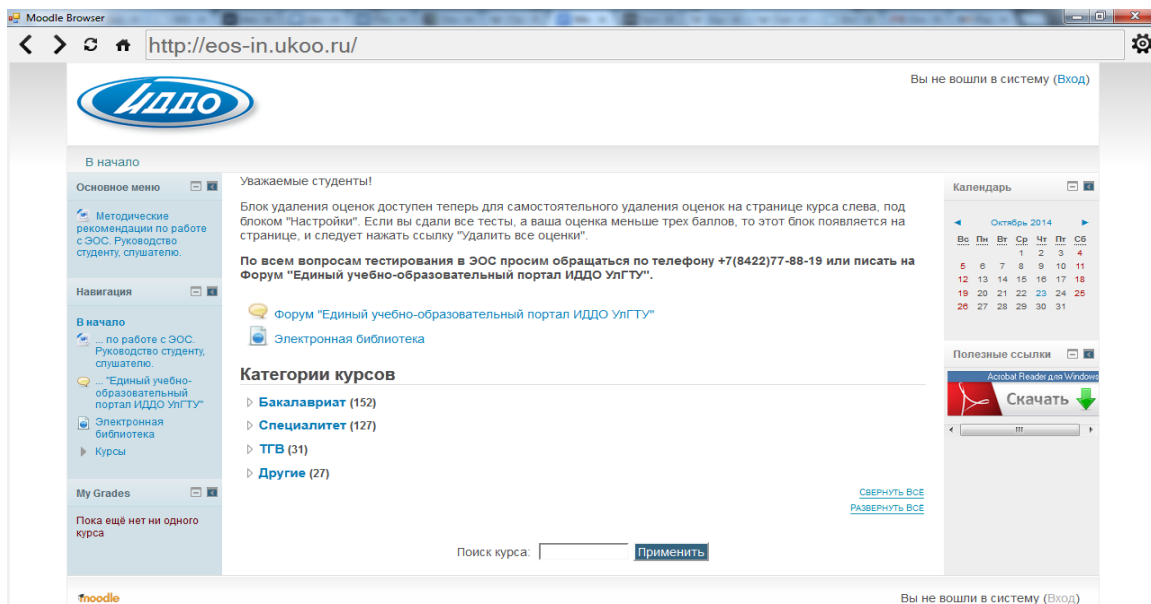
Moodle Browser

http://eos-in.ukoo.ru/

Вы не вошли в систему (Вход)

ИДДО

В начало

Основное меню

Методические рекомендации по работе с ЭОС. Руководство студенту, слушателю.

Навигация

В начало

... по работе с ЭОС. Руководство студенту, слушателю.

... "Единый учебно-образовательный портал ИДДО УлГТУ"

Электронная библиотека

Курсы

My Grades

Пока ещё нет ни одного курса

Уважаемые студенты!

Блок удаления оценок доступен теперь для самостоятельного удаления оценок на странице курса слева, под блоком "Настройки". Если вы сдали все тесты, а ваша оценка меньше трех баллов, то этот блок появляется на странице, и следует нажать ссылку "Удалить все оценки".

**По всем вопросам тестирования в ЭОС просим обращаться по телефону +7(8422)77-88-19 или писать на Форум "Единый учебно-образовательный портал ИДДО УлГТУ".**

Форум "Единый учебно-образовательный портал ИДДО УлГТУ"

Электронная библиотека

Категории курсов

Бакалавриат (152)

Специалитет (127)

ТГВ (31)

Другие (27)

СВЕРНУТЬ ВСЕ

РАЗВЕРНУТЬ ВСЕ

Поиск курса: Применить

Календарь

Октябрь 2014

| Вс | Пн | Вт | Ср | Чт | Пт | Сб |
|---|---|---|---|---|---|---|
| | | | 1 | 2 | 3 | 4 |
| 5 | 6 | 7 | 8 | 9 | 10 | 11 |
| 12 | 13 | 14 | 15 | 16 | 17 | 18 |
| 19 | 20 | 21 | 22 | 23 | 24 | 25 |
| 26 | 27 | 28 | 29 | 30 | 31 | |

Полезные ссылки

Acrobat Reader для Windows

Скачать

moodle

Вы не вошли в систему (Вход)